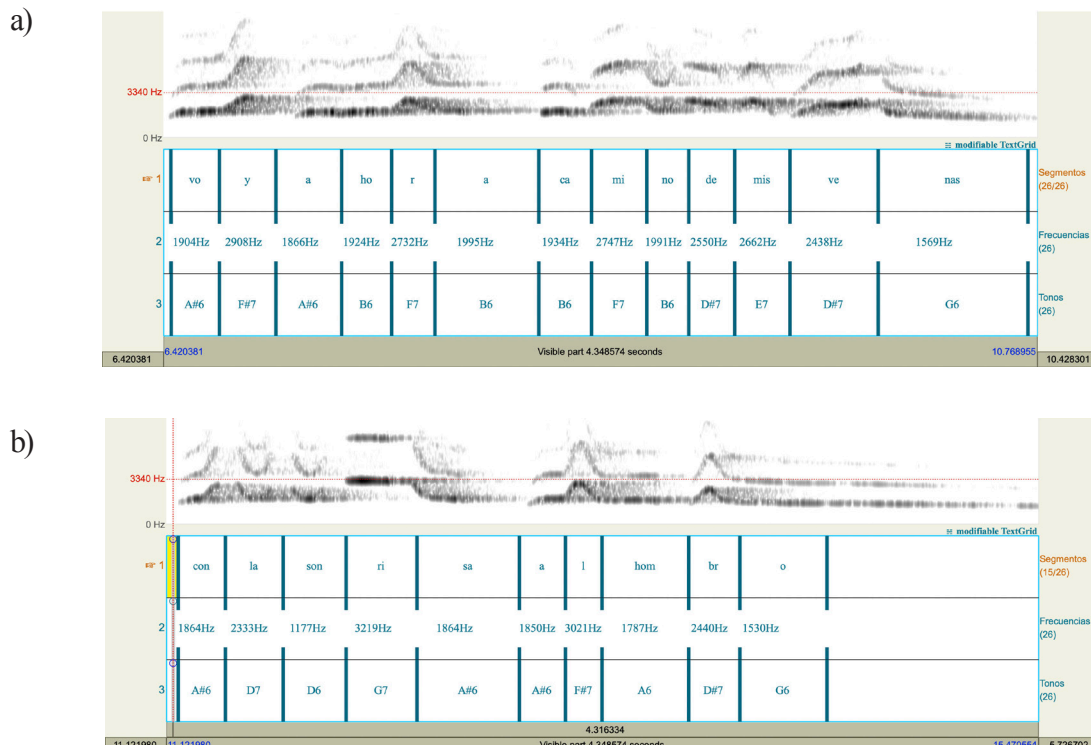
a)

3340 Hz

0 Hz

modifiable TextGrid

1

| vo | y | a | ho | r | a | ca | mi | no | de | mis | ve | nas |
|---|---|---|---|---|---|---|---|---|---|---|---|---|

Segmentos (26/26)

2

| 1904Hz | 2908Hz | 1866Hz | 1924Hz | 2732Hz | 1995Hz | 1934Hz | 2747Hz | 1991Hz | 2550Hz | 2662Hz | 2438Hz | 1569Hz |
|---|---|---|---|---|---|---|---|---|---|---|---|---|

Frecuencias (26)

3

| A#6 | F#7 | A#6 | B6 | F7 | B6 | B6 | F7 | B6 | D#7 | E7 | D#7 | G6 |
|---|---|---|---|---|---|---|---|---|---|---|---|---|

Tonos (26)

6.420381 6.420381 Visible part 4.348574 seconds 10.768955 10.428301

b)

3340 Hz

0 Hz

modifiable TextGrid

1

| con | la | son | ri | sa | a | l | hom | br | o |
|---|---|---|---|---|---|---|---|---|---|

Segmentos (15/26)

2

| 1864Hz | 2333Hz | 1177Hz | 3219Hz | 1864Hz | 1850Hz | 3021Hz | 1787Hz | 2440Hz | 1530Hz |
|---|---|---|---|---|---|---|---|---|---|

Frecuencias (26)

3

| A#6 | D7 | D6 | G7 | A#6 | A#6 | F#7 | A6 | D#7 | G6 |
|---|---|---|---|---|---|---|---|---|---|

Tonos (26)

4.316334

11.121980 11.121980 Visible part 4.348574 seconds 15.470554 5.736702